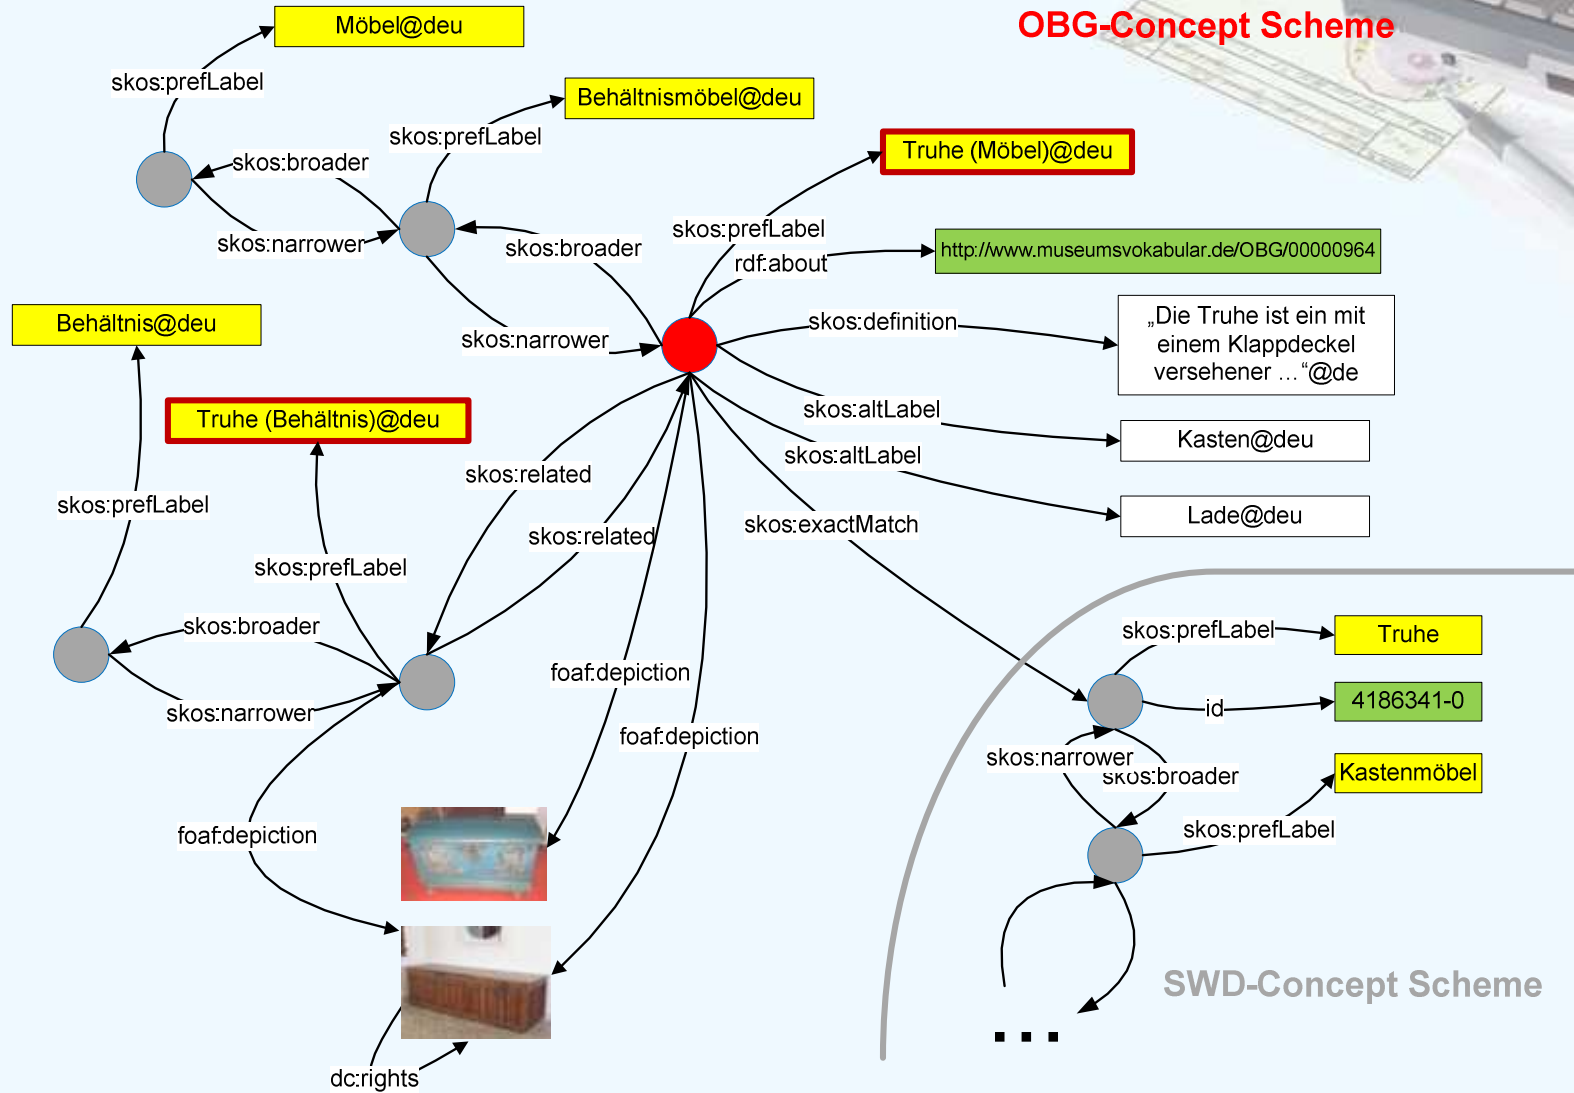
OBG-Concept Scheme

Möbel@deu

skos:prefLabel

skos:broader

skos:narrower

Behältnismöbel@deu

skos:prefLabel

skos:broader

skos:narrower

Truhe (Möbel)@deu

skos:prefLabel

rdf:about

http://www.museumsvokabular.de/OBG/00000964

skos:definition

„Die Truhe ist ein mit einem Klappdeckel versehener …“@de

skos:altLabel

Kasten@deu

skos:altLabel

Lade@deu

skos:exactMatch

Behältnis@deu

Truhe (Behältnis)@deu

skos:prefLabel

skos:prefLabel

skos:related

skos:related

skos:broader

skos:narrower

foaf:depiction

foaf:depiction

foaf:depiction

dc:rights

skos:prefLabel

Truhe

id

4186341-0

skos:narrower

skos:broader

Kastenmöbel

skos:prefLabel

SWD-Concept Scheme

...